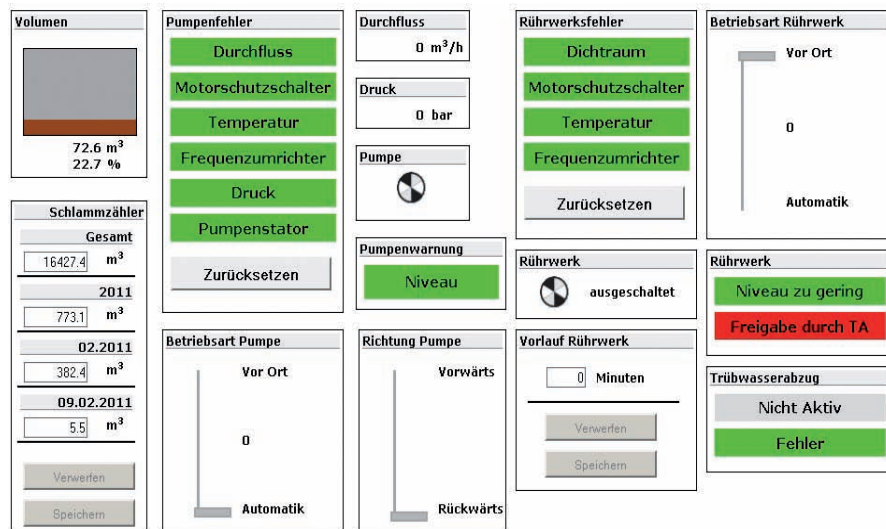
Volumen

72.6 $m^3$
22.7 %

Schlammzähler
Gesamt
16427.4 $m^3$
2011
773.1 $m^3$
02.2011
382.4 $m^3$
09.02.2011
5.5 $m^3$

Verwerfen
Speichern

Pumpenfehler
Durchfluss
Motorschutzschalter
Temperatur
Frequenzumrichter
Druck
Pumpenstator
Zurücksetzen

Durchfluss
0 $m^3/h$

Druck
0 bar

Pumpe

Pumpenwarnung
Niveau

Betriebsart Pumpe
Vor Ort
0
Automatik

Richtung Pumpe
Vorwärts
Rückwärts

Rührwerksfehler
Dichtraum
Motorschutzschalter
Temperatur
Frequenzumrichter
Zurücksetzen

Rührwerk
ausgeschaltet

Vorlauf Rührwerk
0 Minuten
Verwerfen
Speichern

Betriebsart Rührwerk
Vor Ort
0
Automatik

Rührwerk
Niveau zu gering
Freigabe durch TA

Trübwasserabzug
Nicht Aktiv
Fehler